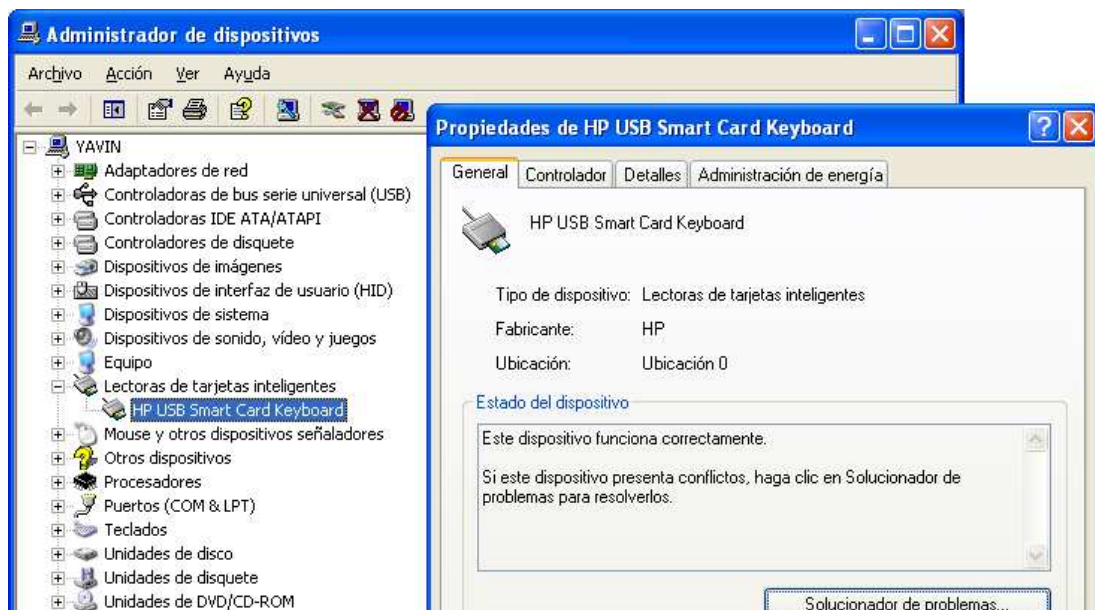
Administrador de dispositivos

Archivo Acción Ver Ayuda

YAVIN
Adaptadores de red
Controladoras de bus serie universal (USB)
Controladoras IDE ATA/ATAPI
Controladores de disquete
Dispositivos de imágenes
Dispositivos de interfaz de usuario (HID)
Dispositivos de sistema
Dispositivos de sonido, vídeo y juegos
Equipo
Lectoras de tarjetas inteligentes
HP USB Smart Card Keyboard
Mouse y otros dispositivos señaladores
Otros dispositivos
Procesadores
Puertos (COM & LPT)
Teclados
Unidades de disco
Unidades de disquete
Unidades de DVD/CD-ROM

Propiedades de HP USB Smart Card Keyboard

General | Controlador | Detalles | Administración de energía

HP USB Smart Card Keyboard

Tipo de dispositivo: Lectoras de tarjetas inteligentes
Fabricante: HP
Ubicación: Ubicación 0

Estado del dispositivo

Este dispositivo funciona correctamente.

Si este dispositivo presenta conflictos, haga clic en Solucionador de problemas para resolverlos.

Solucionador de problemas...